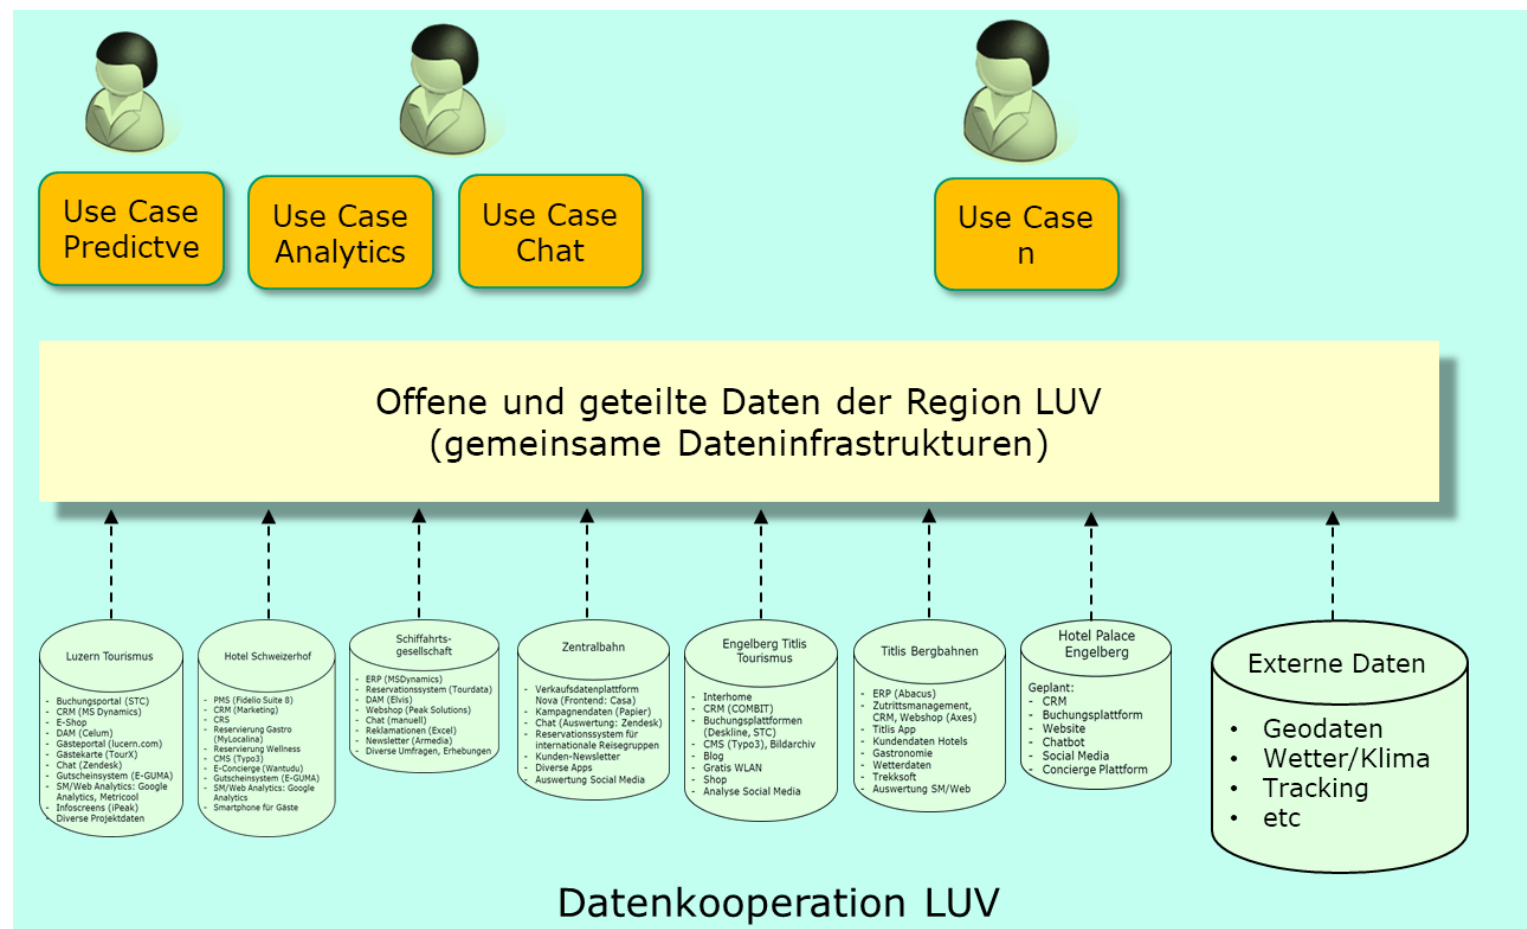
Use Case Predictve

Use Case Analytics

Use Case Chat

Use Case n

Offene und geteilte Daten der Region LUV
(gemeinsame Dateninfrastrukturen)

Luzern Tourismus
- Buchungsportal (STC)
- CRM (MS Dynamics)
- E-Shop
- DAM (Celum)
- Gästeportal (lucern.com)
- Gästekarte (TourX)
- Chat (Zendesk)
- Gutscheinsystem (E-GUMA)
- SM/Web Analytics: Google Analytics, Metricool
- Infoscreens (iPeak)
- Diverse Projektdaten

Hotel Schweizerhof
- PMS (Fidelio Suite 8)
- CRM (Marketing)
- CRS
- Reservierung Gastro (MyLocalina)
- Reservierung Wellness
- CMS (Typo3)
- E-Concierge (Wantudu)
- Gutscheinsystem (E-GUMA)
- SM/Web Analytics: Google Analytics
- Smartphone für Gäste

Schiffahrts-gesellschaft
- ERP (MSDynamics)
- Reservationssystem (Tourdata)
- DAM (Elvis)
- Webshop (Peak Solutions)
- Chat (manuell)
- Reklamationen (Excel)
- Newsletter (Armedia)
- Diverse Umfragen, Erhebungen

Zentralbahn
- Verkaufsdatenplattform Nova (Frontend: Casa)
- Kampagnendaten (Papier)
- Chat (Auswertung: Zendesk)
- Reservationssystem für internationale Reisegruppen
- Kunden-Newsletter
- Diverse Apps
- Auswertung Social Media

Engelberg Titlis Tourismus
- Interhome
- CRM (COMBIT)
- Buchungsplattformen (Deskline, STC)
- CMS (Typo3), Bildarchiv
- Blog
- Gratis WLAN
- Shop
- Analyse Social Media

Titlis Bergbahnen
- ERP (Abacus)
- Zutrittsmanagement, CRM, Webshop (Axes)
- Titlis App
- Kundendaten Hotels
- Gastronomie
- Wetterdaten
- Trekksoft
- Auswertung SM/Web

Hotel Palace Engelberg
Geplant:
- CRM
- Buchungsplattform
- Website
- Chatbot
- Social Media
- Concierge Plattform

Externe Daten
• Geodaten
• Wetter/Klima
• Tracking
• etc

Datenkooperation LUV